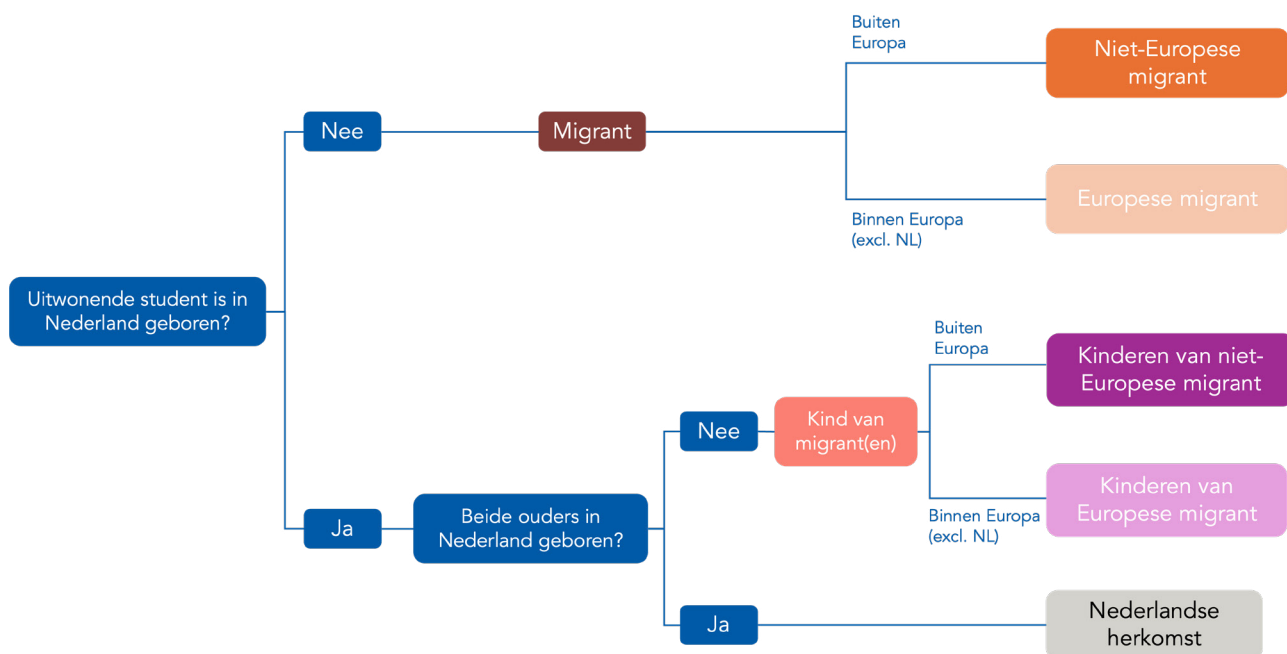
Uitwonende student is in Nederland geboren?

Nee

Migrant

Buiten Europa

Niet-Europese migrant

Binnen Europa (excl. NL)

Europese migrant

Ja

Beide ouders in Nederland geboren?

Nee

Kind van migrant(en)

Buiten Europa

Kinderen van niet-Europese migrant

Binnen Europa (excl. NL)

Kinderen van Europese migrant

Ja

Nederlandse herkomst